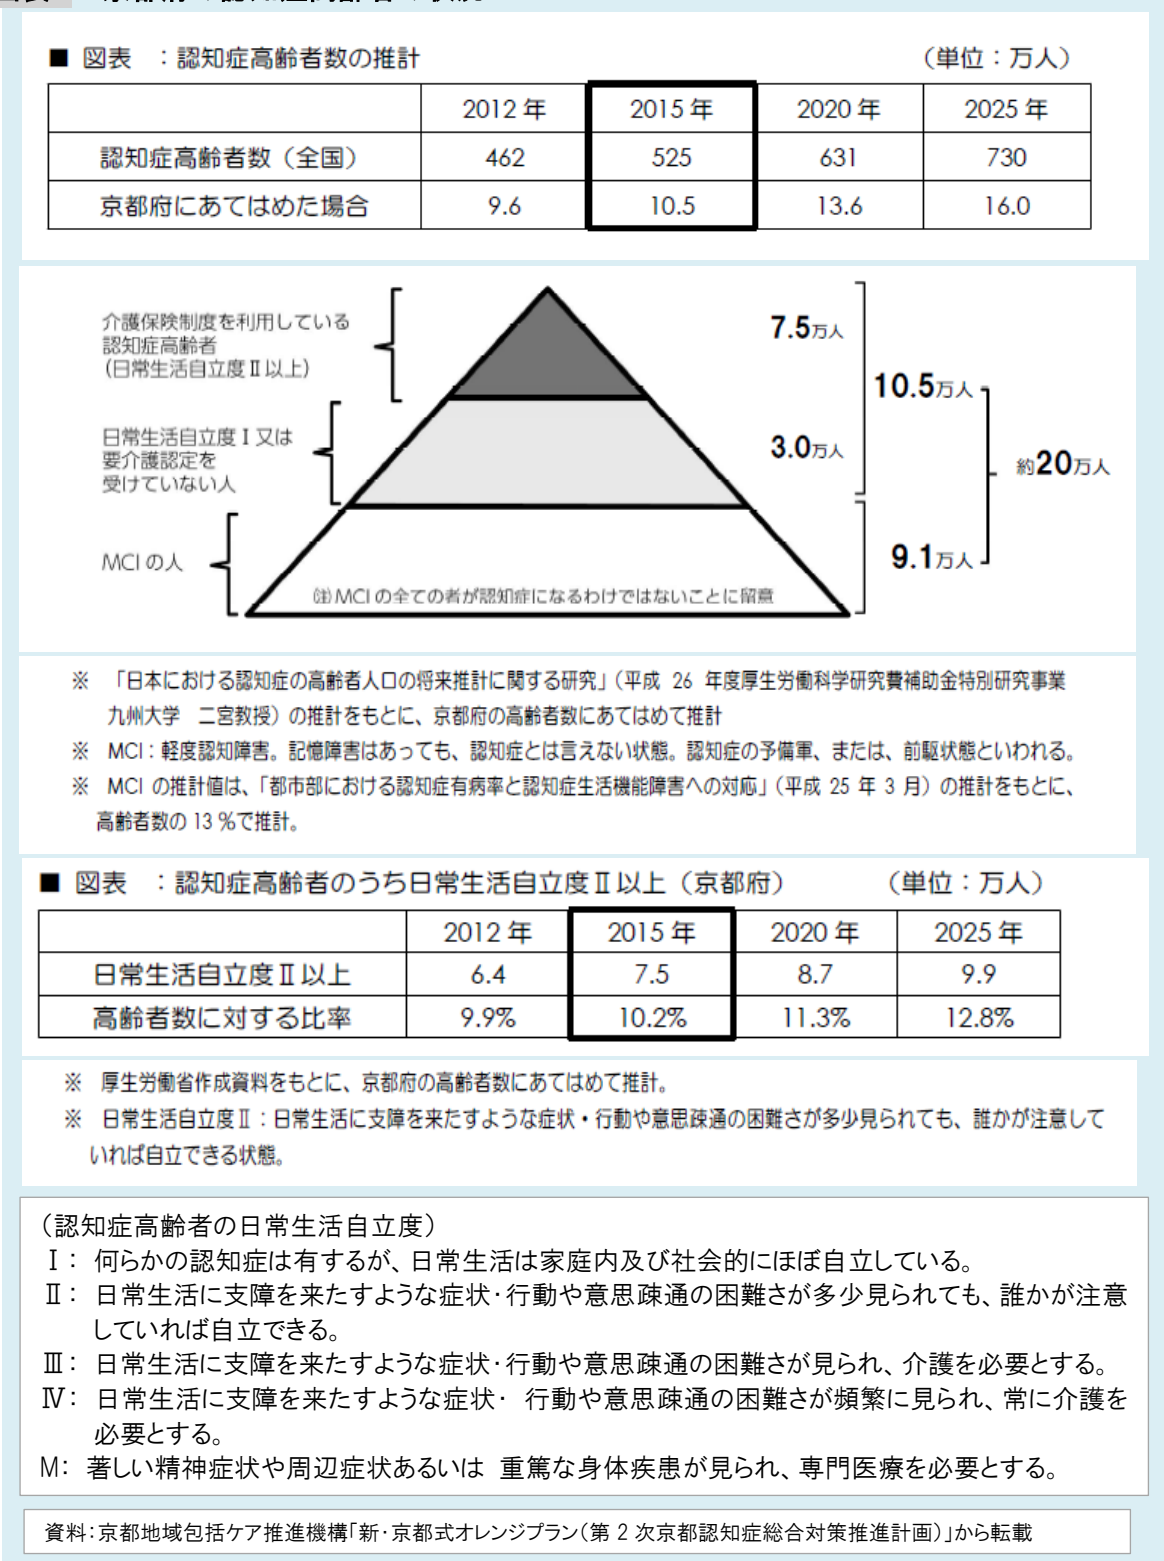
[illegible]

■ 図表 ：認知症高齢者数の推計 （単位：万人）

| | 2012 年 | 2015 年 | 2020 年 | 2025 年 |
|---|---|---|---|---|
| 認知症高齢者数（全国） | 462 | 525 | 631 | 730 |
| 京都府にあてはめた場合 | 9.6 | 10.5 | 13.6 | 16.0 |

介護保険制度を利用している認知症高齢者（日常生活自立度Ⅱ以上）

日常生活自立度Ⅰ又は要介護認定を受けていない人

MCI の人

7.5万人

3.0万人

10.5万人

約20万人

9.1万人

(注) MCI の全ての者が認知症になるわけではないことに留意

※ 「日本における認知症の高齢者人口の将来推計に関する研究」（平成 26 年度厚生労働科学研究費補助金特別研究事業 九州大学 二宮教授）の推計をもとに、京都府の高齢者数にあてはめて推計

※ MCI：軽度認知障害。記憶障害はあっても、認知症とは言えない状態。認知症の予備軍、または、前駆状態といわれる。

※ MCI の推計値は、「都市部における認知症有病率と認知症生活機能障害への対応」（平成 25 年 3 月）の推計をもとに、高齢者数の 13 %で推計。

■ 図表 ：認知症高齢者のうち日常生活自立度Ⅱ以上（京都府） （単位：万人）

| | 2012 年 | 2015 年 | 2020 年 | 2025 年 |
|---|---|---|---|---|
| 日常生活自立度Ⅱ以上 | 6.4 | 7.5 | 8.7 | 9.9 |
| 高齢者数に対する比率 | 9.9% | 10.2% | 11.3% | 12.8% |

※ 厚生労働省作成資料をもとに、京都府の高齢者数にあてはめて推計。

※ 日常生活自立度Ⅱ：日常生活に支障を来たすような症状・行動や意思疎通の困難さが多少見られても、誰かが注意していれば自立できる状態。

（認知症高齢者の日常生活自立度）
Ⅰ： 何らかの認知症は有するが、日常生活は家庭内及び社会的にほぼ自立している。
Ⅱ： 日常生活に支障を来たすような症状・行動や意思疎通の困難さが多少見られても、誰かが注意していれば自立できる。
Ⅲ： 日常生活に支障を来たすような症状・行動や意思疎通の困難さが見られ、介護を必要とする。
Ⅳ： 日常生活に支障を来たすような症状・ 行動や意思疎通の困難さが頻繁に見られ、常に介護を必要とする。
M: 著しい精神症状や周辺症状あるいは 重篤な身体疾患が見られ、専門医療を必要とする。

資料：京都地域包括ケア推進機構「新・京都式オレンジプラン（第 2 次京都認知症総合対策推進計画）」から転載